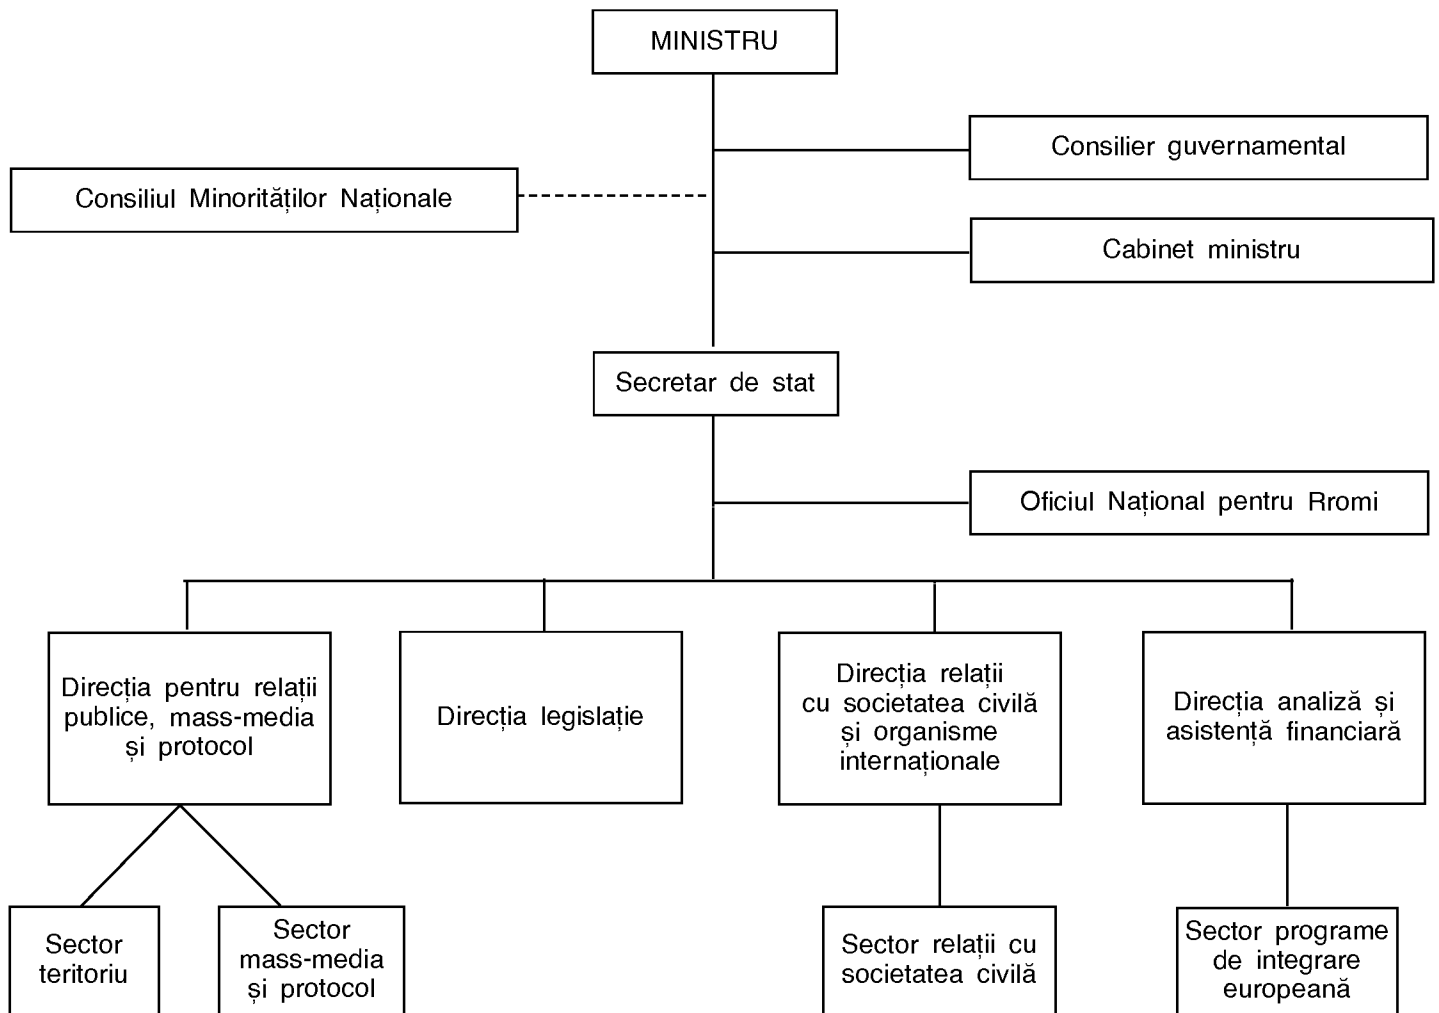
MINISTRU

Consilier guvernamental

Consiliul Minorităților Naționale

Cabinet ministru

Secretar de stat

Oficiul Național pentru Rromi

Direcția pentru relații publice, mass-media și protocol

Direcția legislație

Direcția relații cu societatea civilă și organisme internaționale

Direcția analiză și asistență financiară

Sector teritoriu

Sector mass-media și protocol

Sector relații cu societatea civilă

Sector programe de integrare europeană